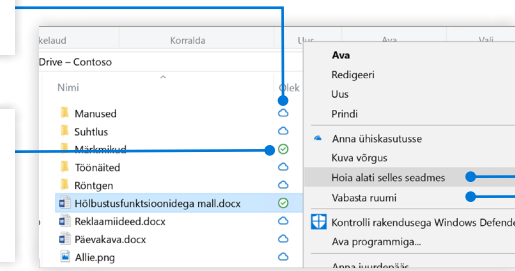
kelaud Korralda Uus Ava Vali
Drive – Contoso
Nimi Olek
Manused
Suhtlus
Märkmikud
Töönäited
Röntgen
Hõlbustusfunktsioonidega mall.docx
Reklaamiideed.docx
Päevakava.docx
Allie.png

Ava
Redigeeri
Uus
Prindi
Anna ühiskasutusse
Kuva võrgus
Hoia alati selles seadmes
Vabasta ruumi
Kontrolli rakendusega Windows Defende
Ava programmiga...
Anna juurdepääs